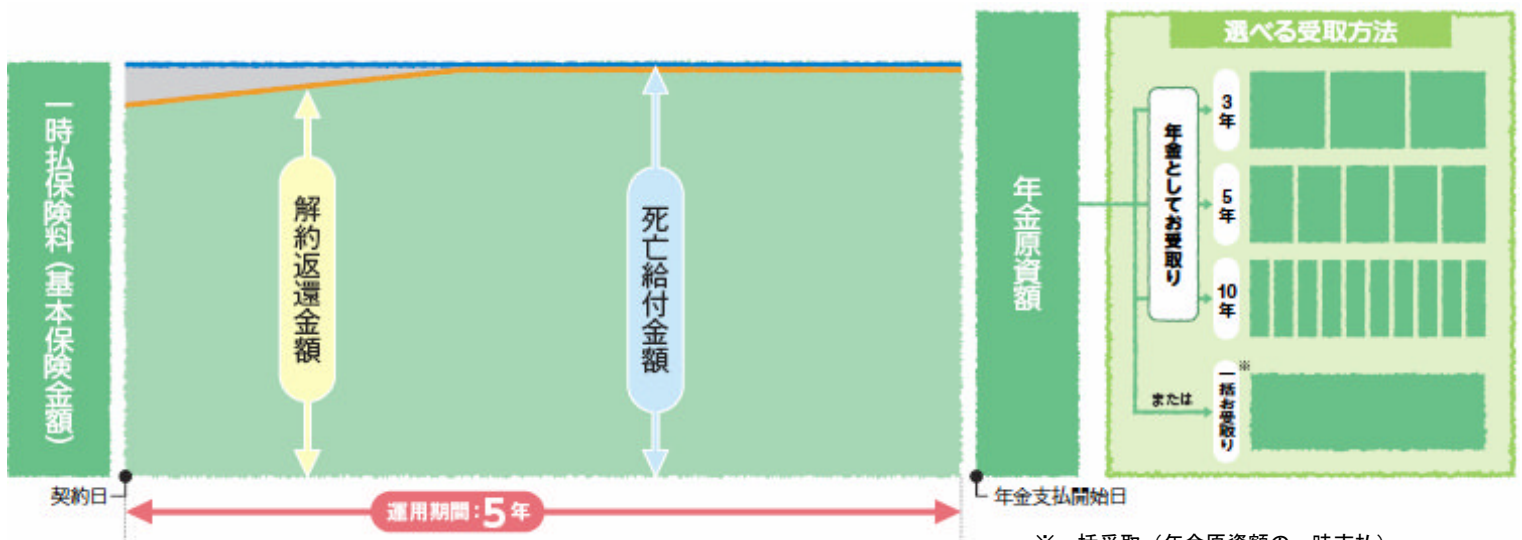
一時払保険料（基本保険金額）

解約返還金額

死亡給付金額

契約日

運用期間：5年

年金原資額

年金支払開始日

選べる受取方法

年金としてお受取り

3年

5年

10年

または

一括お受取り※

※一括受取（年金原資額の一時支払）